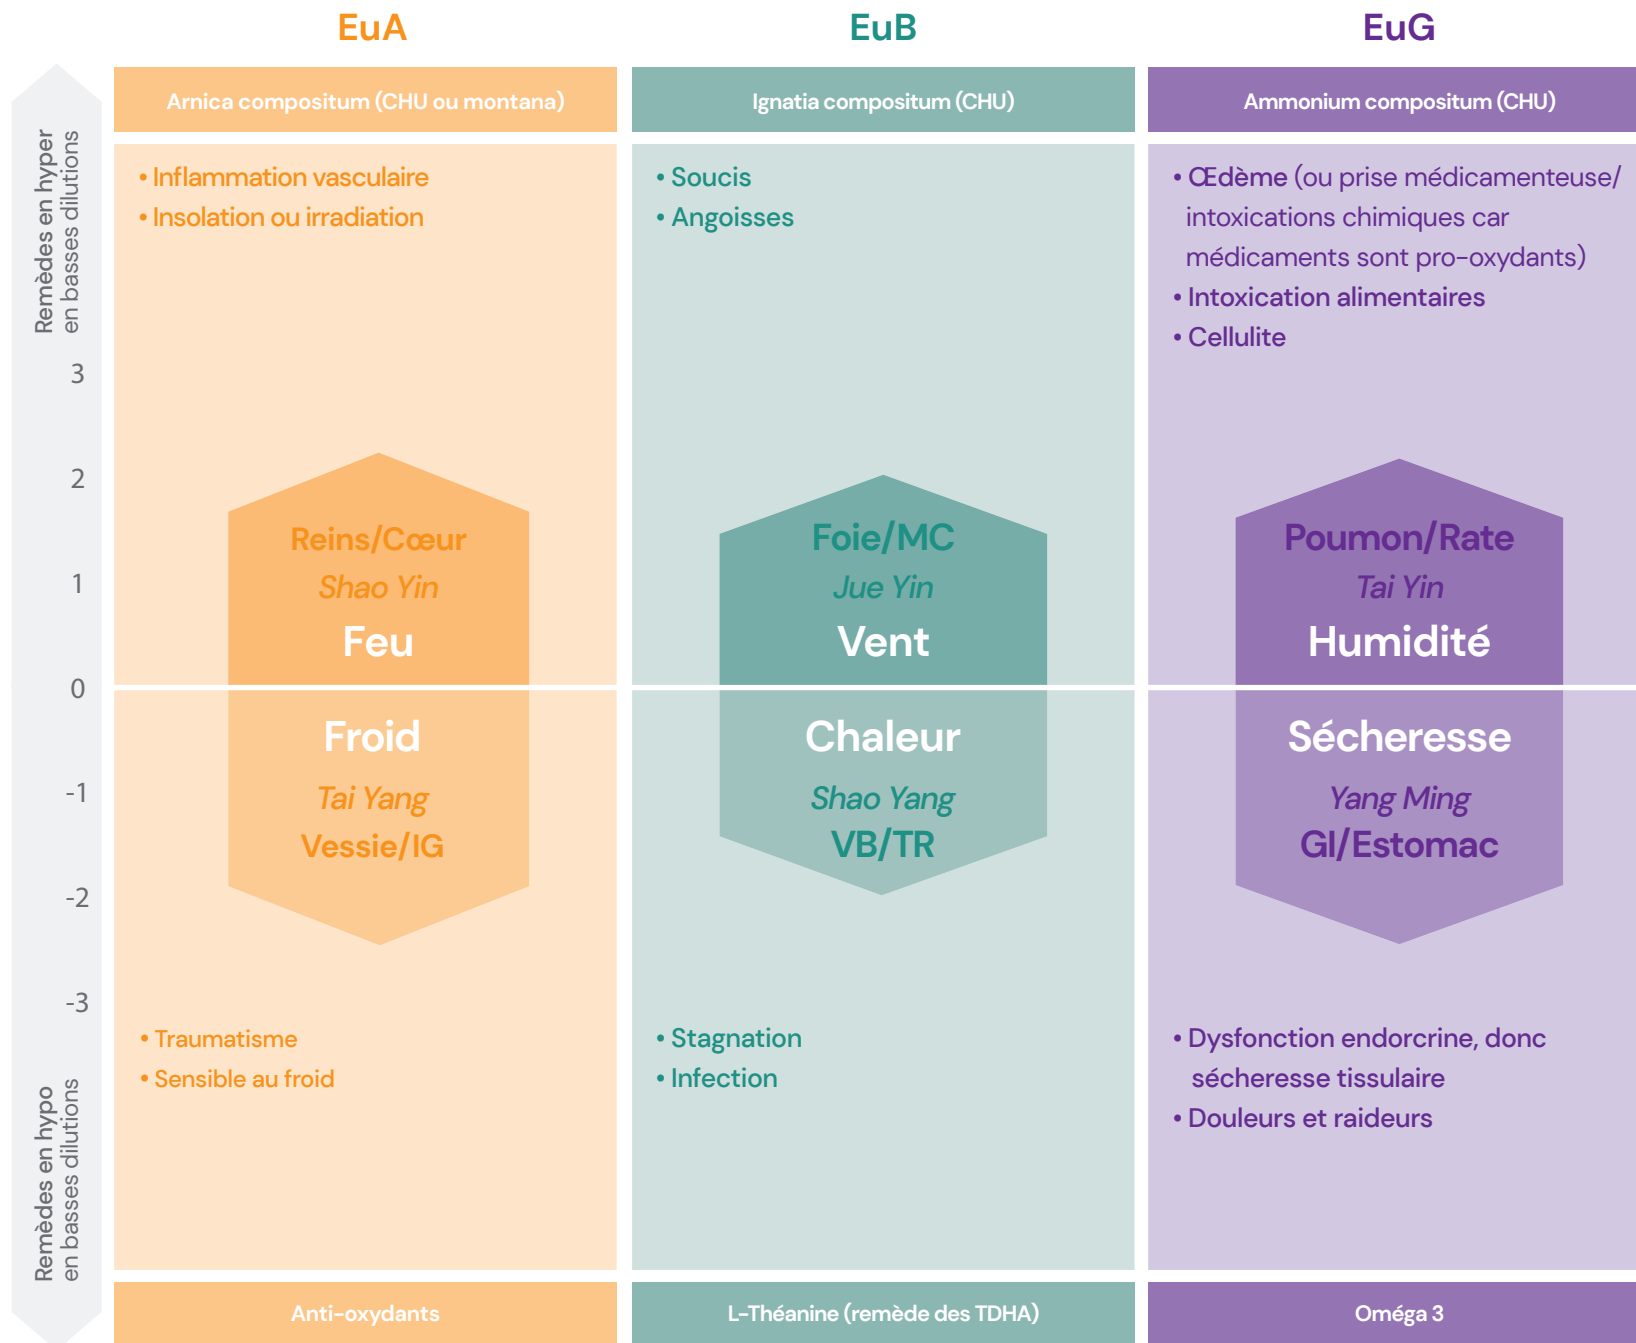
EuA

EuB

EuG

Remèdes en hyper en basses dilutions

3

2

1

0

-1

-2

-3

Remèdes en hypo en basses dilutions

Arnica compositum (CHU ou montana)

• Inflammation vasculaire
• Insolation ou irradiation

Reins/Cœur
Shao Yin
Feu

Froid
Tai Yang
Vessie/IG

• Traumatisme
• Sensible au froid

Anti-oxydants

Ignatia compositum (CHU)

• Soucis
• Angoisses

Foie/MC
Jue Yin
Vent

Chaleur
Shao Yang
VB/TR

• Stagnation
• Infection

L-Théanine (remède des TDHA)

Ammonium compositum (CHU)

• Œdème (ou prise médicamenteuse/ intoxications chimiques car médicaments sont pro-oxydants)
• Intoxication alimentaires
• Cellulite

Poumon/Rate
Tai Yin
Humidité

Sécheresse
Yang Ming
GI/Estomac

• Dysfonction endorcrine, donc sécheresse tissulaire
• Douleurs et raideurs

Oméga 3